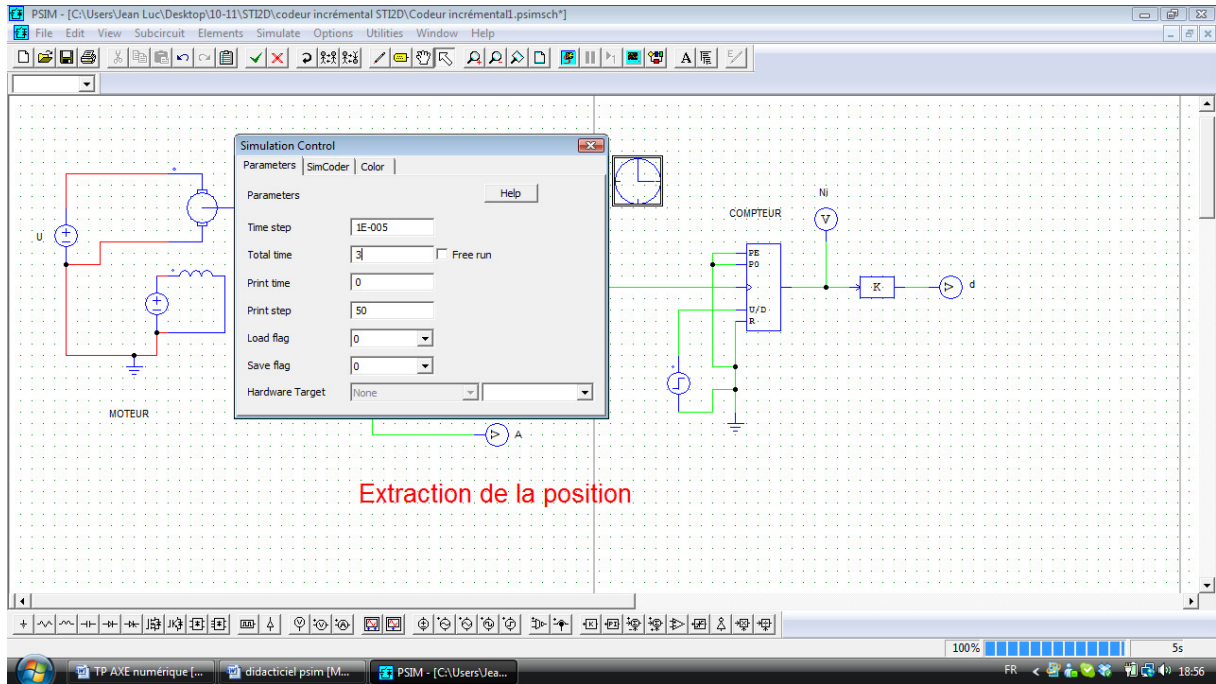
PSIM - [C:\Users\Jean Luc\Desktop\10-11\STI2D\codeur incrémental STI2D\Codeur incrémental1.psimsch*]

File Edit View Subcircuit Elements Simulate Options Utilities Window Help

Simulation Control

Parameters | SimCoder | Color

Parameters

Help

Time step 1E-005

Total time 3 Free run

Print time 0

Print step 50

Load flag 0

Save flag 0

Hardware Target None

U

MOTEUR

A

Ni

COMPTEUR

V

PE
PO

U/D
R

K

d

Extraction de la position

100%

5s

TP AXE numérique [...

didacticiel psim [M...

PSIM - [C:\Users\Jea...

FR

18:56